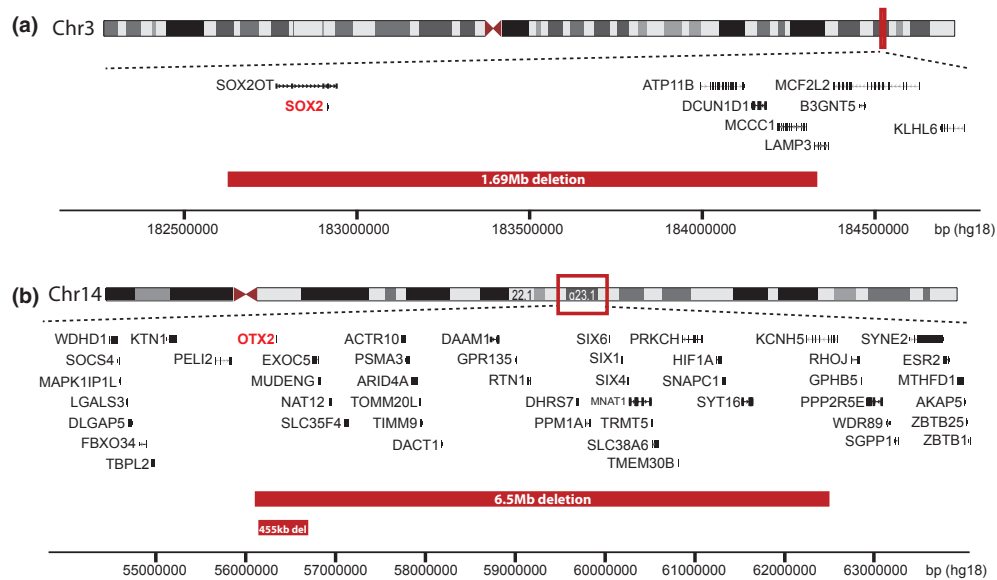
(a) Chr3

SOX2OT
SOX2

ATP11B
DCUN1D1
MCCC1
LAMP3
MCF2L2
B3GNT5
KLHL6

1.69Mb deletion

182500000 183000000 183500000 184000000 184500000 bp (hg18)

(b) Chr14

22.1 q23.1

WDHD1
SOCS4
MAPK1IP1L
LGALS3
DLGAP5
FBXO34
TBPL2
KTN1
PELI2
OTX2
EXOC5
MUDENG
NAT12
SLC35F4
ACTR10
PSMA3
ARID4A
TOMM20L
TIMM9
DACT1
DAAM1
GPR135
RTN1
DHRS7
PPM1A
SIX6
SIX1
SIX4
MNAT1
TRMT5
SLC38A6
TMEM30B
PRKCH
HIF1A
SNAPC1
SYT16
KCNH5
RHOJ
GPHB5
PPP2R5E
WDR89
SGPP1
SYNE2
ESR2
MTHFD1
AKAP5
ZBTB25
ZBTB1

6.5Mb deletion
455kb del

55000000 56000000 57000000 58000000 59000000 60000000 61000000 62000000 63000000 bp (hg18)